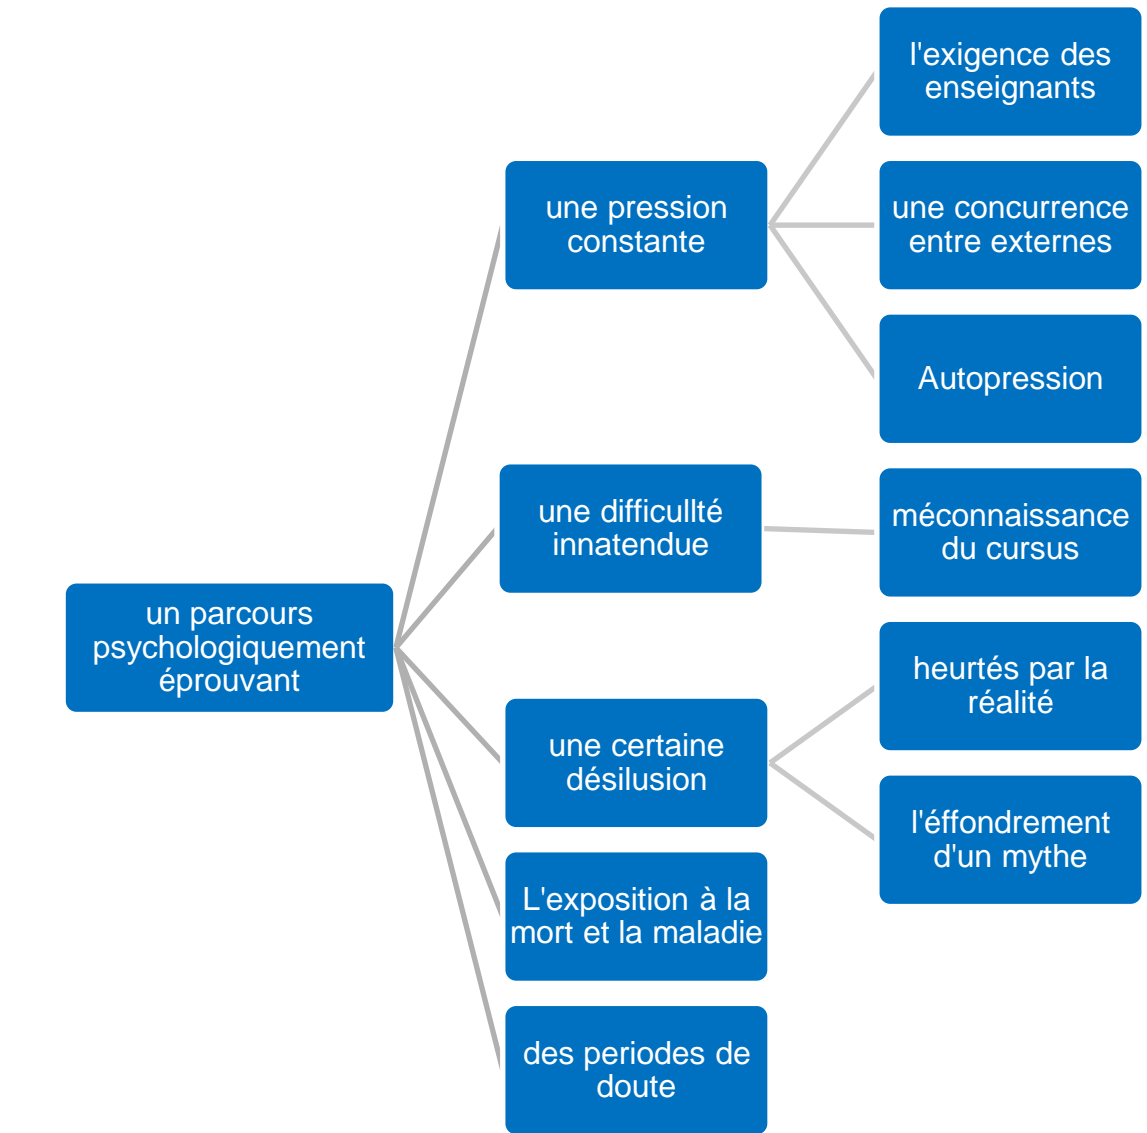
un parcours psychologiquement éprouvant

une pression constante

l'exigence des enseignants

une concurrence entre externes

Autopression

une difficullté innatendue

méconnaissance du cursus

une certaine désilusion

heurtés par la réalité

l'éffondrement d'un mythe

L'exposition à la mort et la maladie

des periodes de doute